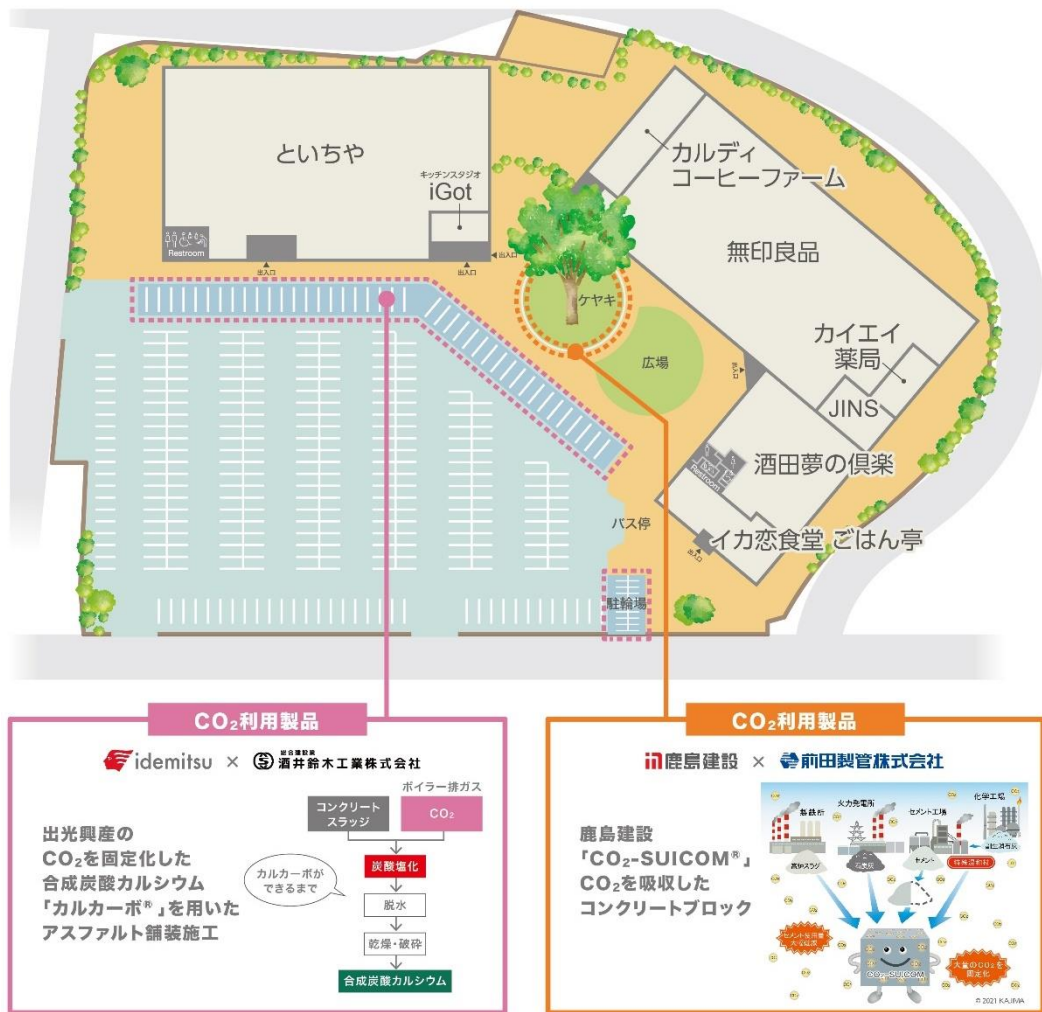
といちや

キッチンスタジオ
iGot

Restroom

出入口

出入口

カルディ
コーヒーファーム

無印良品

ケヤキ

広場

出入口

カイエイ
薬局

JINS

酒田夢の倶楽

Restroom

バス停

イカ恋食堂 ごはん亭

出入口

駐輪場

$CO_2$利用製品

idemitsu × 総合建設業 酒井鈴木工業株式会社

出光興産の
$CO_2$を固定化した
合成炭酸カルシウム
「カルカーボ®」を用いた
アスファルト舗装施工

コンクリートスラッジ

ボイラー排ガス
$CO_2$

カルカーボができるまで

炭酸塩化

脱水

乾燥・破砕

合成炭酸カルシウム

$CO_2$利用製品

鹿島建設 × 前田製管株式会社

鹿島建設
「$CO_2$-SUICOM®」
$CO_2$を吸収した
コンクリートブロック

製鉄所

火力発電所

セメント工場

化学工場

高炉スラグ

石炭灰

セメント

特殊混和材

セメント使用量大幅低減

大量の$CO_2$を固定化

$CO_2$-SUICOM

© 2021 KAJIMA